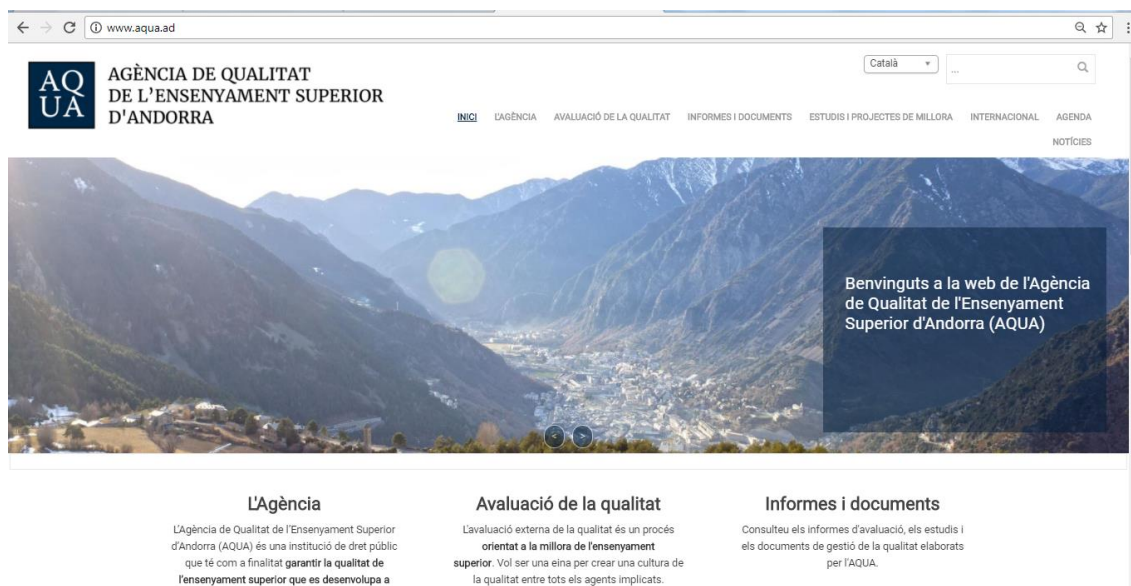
www.aqua.ad

AQ UA

AGÈNCIA DE QUALITAT DE L'ENSENYAMENT SUPERIOR D'ANDORRA

Català

...

INICI L'AGÈNCIA AVALUACIÓ DE LA QUALITAT INFORMES I DOCUMENTS ESTUDIS I PROJECTES DE MILLORA INTERNACIONAL AGENDA NOTÍCIES

Benvinguts a la web de l'Agència de Qualitat de l'Ensenyament Superior d'Andorra (AQUA)

L'Agència

L'Agència de Qualitat de l'Ensenyament Superior d'Andorra (AQUA) és una institució de dret públic que té com a finalitat garantir la qualitat de l'ensenyament superior que es desenvolupa a

Avaluació de la qualitat

L'avaluació externa de la qualitat és un procés orientat a la millora de l'ensenyament superior. Vol ser una eina per crear una cultura de la qualitat entre tots els agents implicats.

Informes i documents

Consulteu els informes d'avaluació, els estudis i els documents de gestió de la qualitat elaborats per l'AQUA.